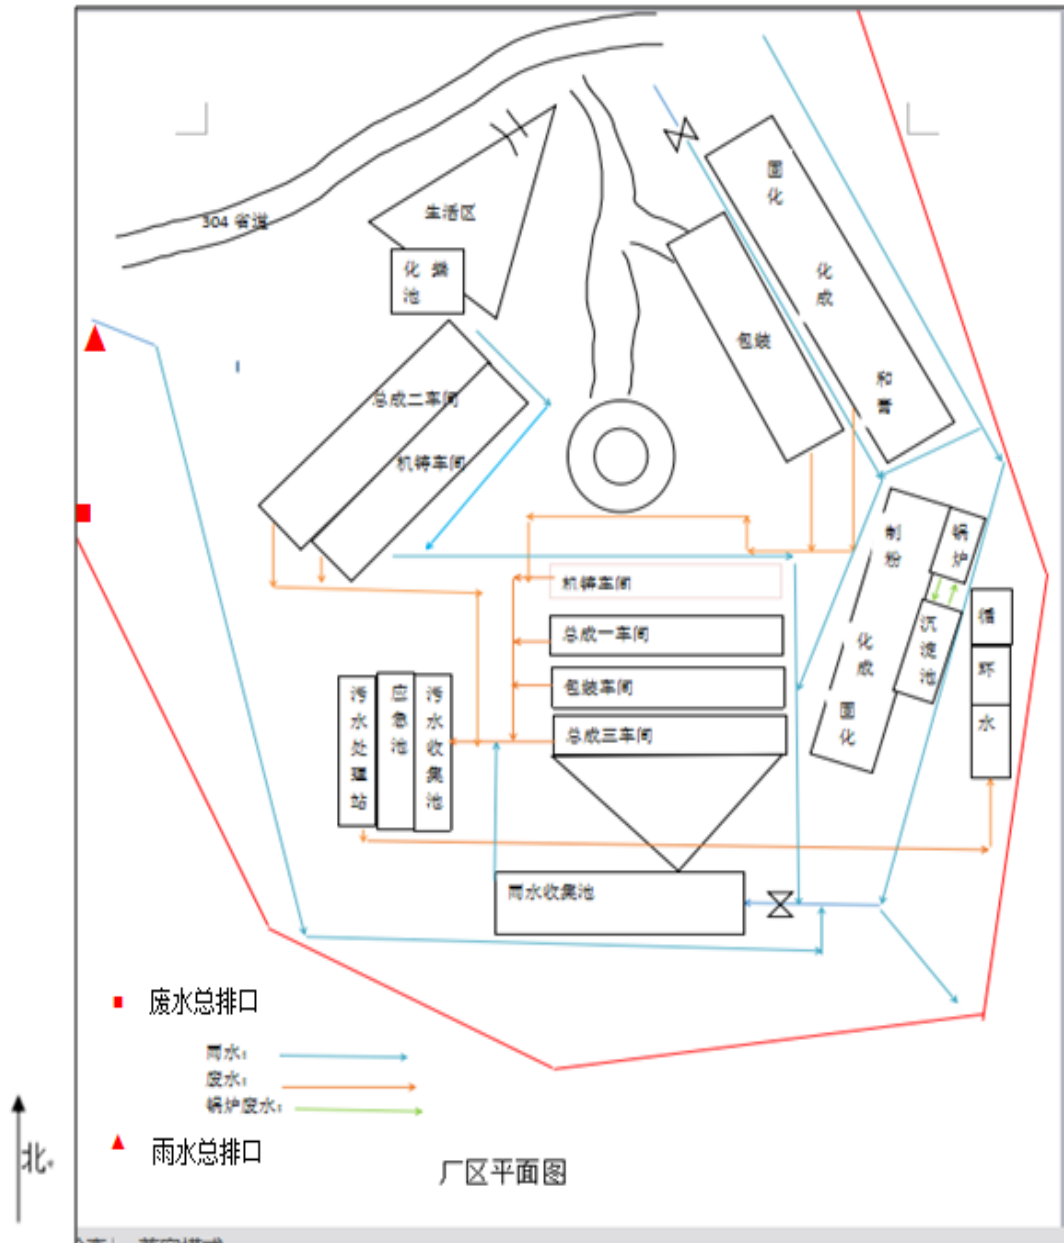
304 省道

生活区

化粪池

总成二车间

机铸车间

固化

化成

和膏

包装

制粉

锅炉

沉淀池

化成

固化

循环水

机铸车间

总成一车间

包装车间

总成三车间

污水处理站

应急池

污水收集池

雨水收集池

废水总排口

雨水：
废水：
锅炉废水：

北

雨水总排口

厂区平面图